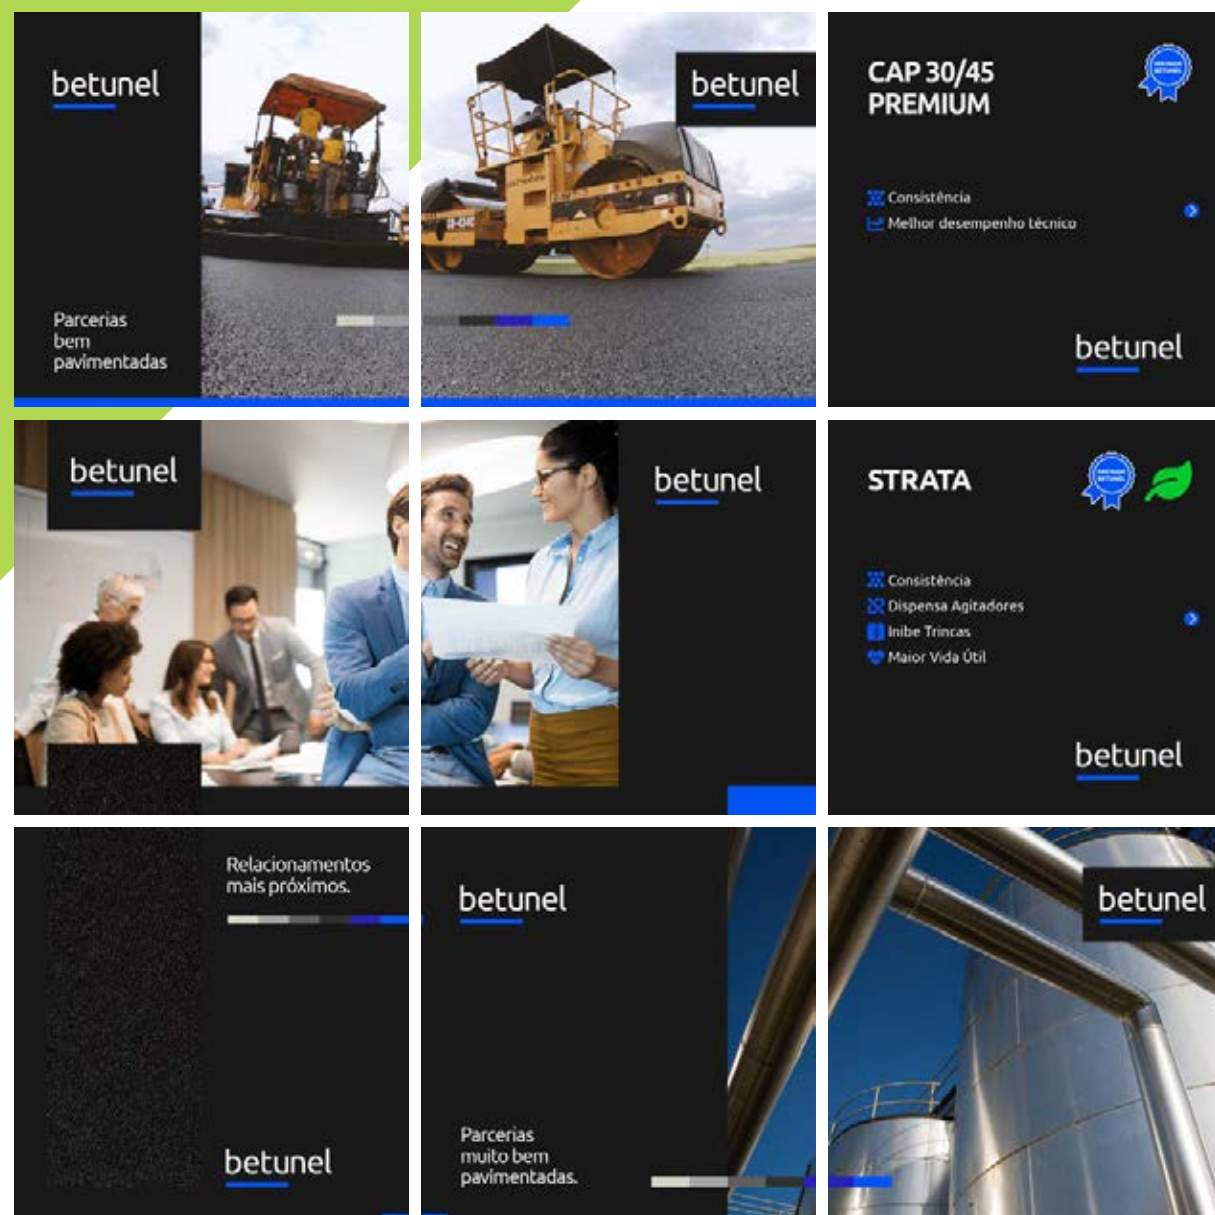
betunel

Parcerias bem pavimentadas

betunel

CAP 30/45 PREMIUM

Consistência
Melhor desempenho técnico

betunel

betunel

betunel

STRATA

Consistência
Dispensa Agitadores
Inibe Trincas
Maior Vida Útil

betunel

Relacionamentos mais próximos.

betunel

betunel

Parcerias muito bem pavimentadas.

betunel